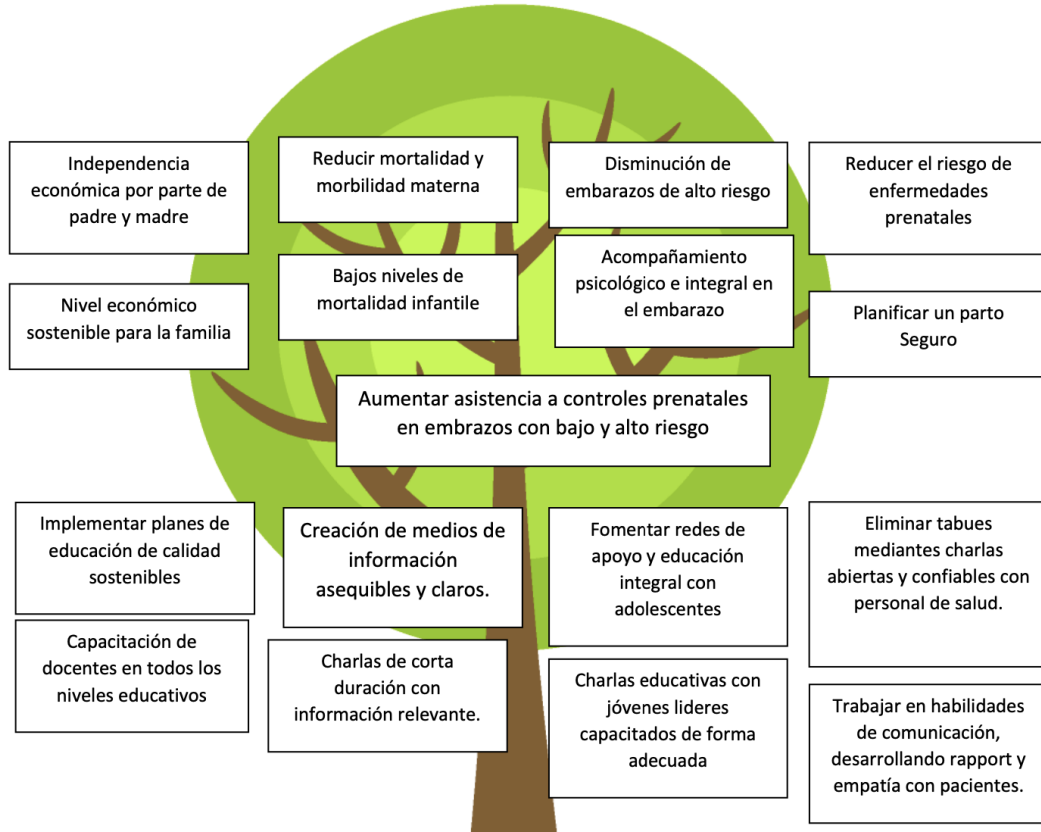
Independencia económica por parte de padre y madre

Reducir mortalidad y morbilidad materna

Disminución de embarazos de alto riesgo

Reducer el riesgo de enfermedades prenatales

Nivel económico sostenible para la familia

Bajos niveles de mortalidad infantile

Acompañamiento psicológico e integral en el embarazo

Planificar un parto Seguro

Aumentar asistencia a controles prenatales en embrazos con bajo y alto riesgo

Implementar planes de educación de calidad sostenibles

Creación de medios de información asequibles y claros.

Fomentar redes de apoyo y educación integral con adolescentes

Eliminar tabues mediantes charlas abiertas y confiables con personal de salud.

Capacitación de docentes en todos los niveles educativos

Charlas de corta duración con información relevante.

Charlas educativas con jóvenes lideres capacitados de forma adecuada

Trabajar en habilidades de comunicación, desarrollando rapport y empatía con pacientes.